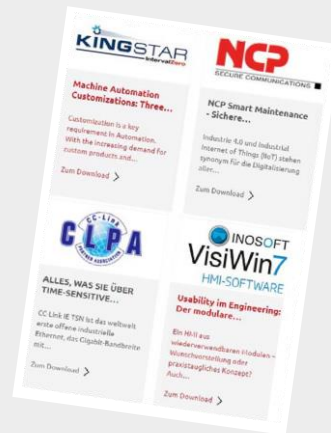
KINGSTAR
IntervalZero

Machine Automation Customizations: Three...

Customization is a key requirement in Automation. With the increasing demand for custom products and...

Zum Download >

NCP
SECURE COMMUNICATIONS

NCP Smart Maintenance - Sichere...

Industrie 4.0 und Industrial Internet of Things (IIoT) stehen synonym für die Digitalisierung aller...

Zum Download >

CC-Link
CLPA
PARTNER ASSOCIATION

ALLES, WAS SIE ÜBER TIME-SENSITIVE...

CC Link IE TSN ist das weltweit erste offene industrielle Ethernet, das Gigabit-Bandbreite mit...

Zum Download >

INOSOFT
VisiWin7
HMI-SOFTWARE

Usability im Engineering: Der modulare...

Ein HMI aus wiederverwendbaren Modulen - Wunschvorstellung oder praxistaugliches Konzept? Auch...

Zum Download >